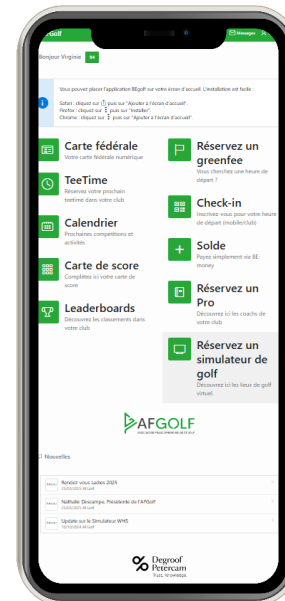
AFGolf
Messages

Bonjour Virginie

Vous pouvez placer l'application BEgolf sur votre écran d'accueil. L'installation est facile :
Safari : cliquez sur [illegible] puis sur "Ajouter à l'écran d'accueil".
Firefox : cliquez sur ⋮ puis sur "Installer".
Chrome : cliquez sur ⋮ puis sur "Ajouter à l'écran d'accueil".

Carte fédérale
Votre carte fédérale numérique

TeeTime
Reservez votre prochain teetime dans votre club

Calendrier
Prochaines compétitions et activités

Carte de score
Complétez ici votre carte de score

Leaderboards
Découvrez les classements dans votre club

Réservez un greenfee
Vous cherchez une heure de départ ?

Check-in
Inscrivez-vous pour votre heure de départ (mobile/club)

Solde
Payez simplement via BE money

Réservez un Pro
Découvrez ici les coachs de votre club

Réservez un simulateur de golf
Découvrez ici les lieux de golf virtuel.

AFGOLF
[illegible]

Nouvelles

Rendez vous Ladies 2025
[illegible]

Nathalie Descampe, Présidente de l'AFGolf
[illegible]

Update sur le Simulateur WHS
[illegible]

Degroof Petercam
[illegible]